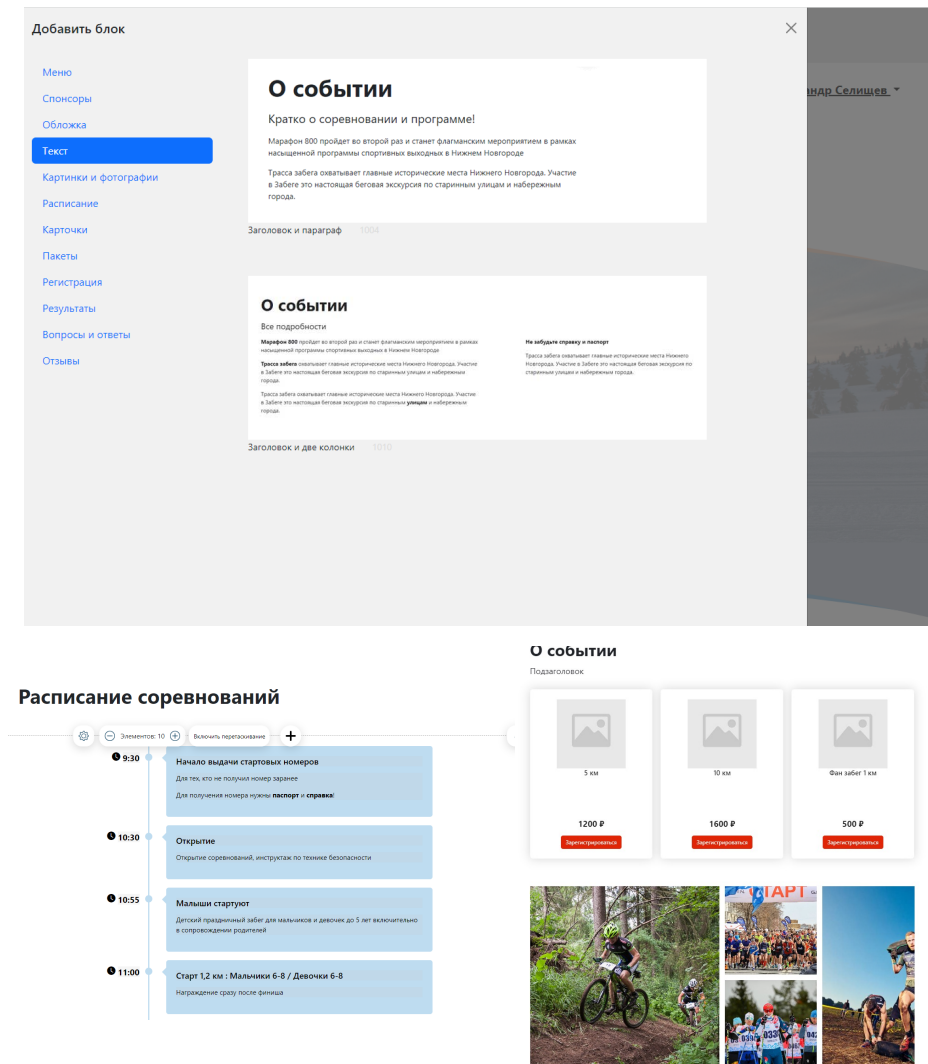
Добавить блок

Меню
Спонсоры
Обложка
Текст
Картинки и фотографии
Расписание
Карточки
Пакеты
Регистрация
Результаты
Вопросы и ответы
Отзывы

О событии

Кратко о соревновании и программе!

Марафон 800 пройдет во второй раз и станет флагманским мероприятием в рамках насыщенной программы спортивных выходных в Нижнем Новгороде

Трасса забега охватывает главные исторические места Нижнего Новгорода. Участие в Забеге это настоящая беговая экскурсия по старинным улицам и набережным города.

Заголовок и параграф 1004

О событии

Все подробности

Марафон 800 пройдет во второй раз и станет флагманским мероприятием в рамках насыщенной программы спортивных выходных в Нижнем Новгороде

Трасса забега охватывает главные исторические места Нижнего Новгорода. Участие в Забеге это настоящая беговая экскурсия по старинным улицам и набережным города.

Трасса забега охватывает главные исторические места Нижнего Новгорода. Участие в Забеге это настоящая беговая экскурсия по старинным улицам и набережным города.

Не забудьте справку и паспорт

Трасса забега охватывает главные исторические места Нижнего Новгорода. Участие в Забеге это настоящая беговая экскурсия по старинным улицам и набережным города.

Заголовок и две колонки 1010

андр Селищев

Расписание соревнований

Элементов: 10
Включить перетаскивание

9:30
Начало выдачи стартовых номеров
Для тех, кто не получил номер заранее
Для получения номера нужны паспорт и справка!

10:30
Открытие
Открытие соревнований, инструктаж по технике безопасности

10:55
Малыши стартуют
Детский праздничный забег для мальчиков и девочек до 5 лет включительно в сопровождении родителей

11:00
Старт 1,2 км : Мальчики 6-8 / Девочки 6-8
Награждение сразу после финиша

О событии
Подзаголовок

5 км
1200 ₽
Зарегистрироваться

10 км
1600 ₽
Зарегистрироваться

Фан забег 1 км
500 ₽
Зарегистрироваться

СТАРТ